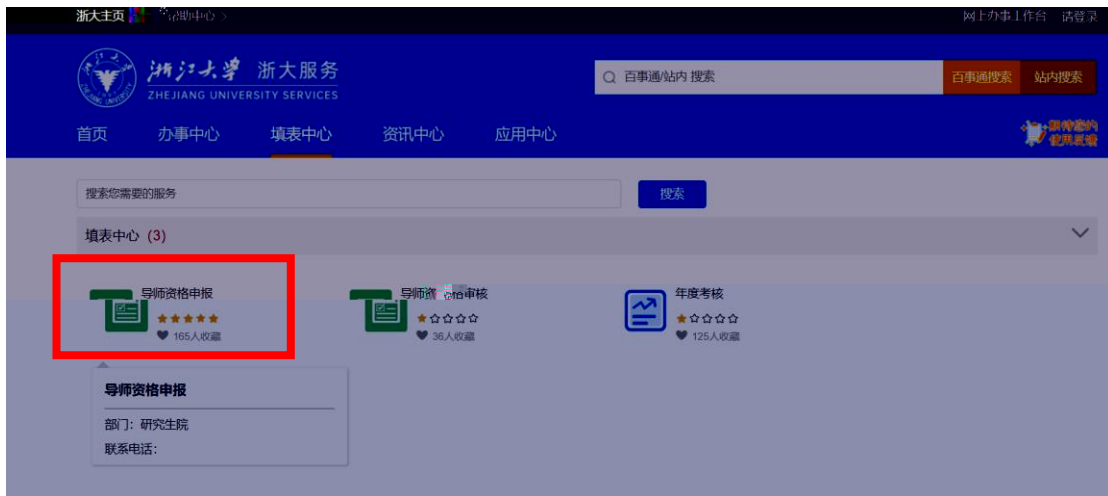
浙大主页 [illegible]中心 >

网上办事工作台 请登录

浙江大学 浙大服务
ZHEJIANG UNIVERSITY SERVICES

百事通/站内 搜索

百事通搜索 站内搜索

首页 办事中心 填表中心 资讯中心 应用中心

新持您的使用反馈

搜索您需要的服务

搜索

填表中心 (3)

导师资格申报
★★★★★
165人收藏

导师资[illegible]审核
★☆☆☆☆
36人收藏

年度考核
★☆☆☆☆
125人收藏

导师资格申报

部门：研究生院

联系电话：